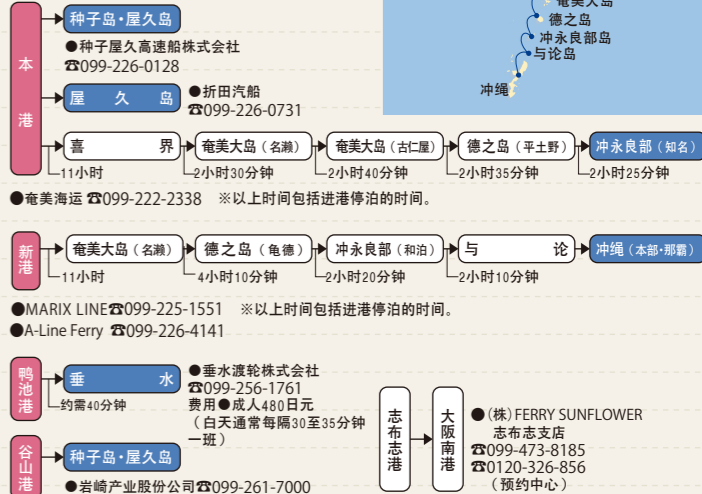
奄美大岛
德之岛
冲永良部岛
与论岛
冲绳

本港

种子岛·屋久岛
●种子屋久高速船株式会社
☎099-226-0128

屋久岛
●折田汽船
☎099-226-0731

喜界
11小时
奄美大岛（名濑）
2小时30分钟
奄美大岛（古仁屋）
2小时40分钟
德之岛（平土野）
2小时35分钟
冲永良部（知名）
2小时25分钟

●奄美海运 ☎099-222-2338 ※以上时间包括进港停泊的时间。

新港

奄美大岛（名濑）
11小时
德之岛（龟德）
4小时10分钟
冲永良部（和泊）
2小时20分钟
与论
2小时10分钟
冲绳（本部·那霸）

●MARIX LINE☎099-225-1551 ※以上时间包括进港停泊的时间。
●A-Line Ferry ☎099-226-4141

鸭池港

垂水
约需40分钟
●垂水渡轮株式会社
☎099-256-1761
费用●成人480日元
（白天通常每隔30至35分钟一班）

志布志港
大阪南港
●(株) FERRY SUNFLOWER
志布志支店
☎099-473-8185
☎0120-326-856
（预约中心）

谷山港

种子岛·屋久岛
●岩崎产业股份公司☎099-261-7000